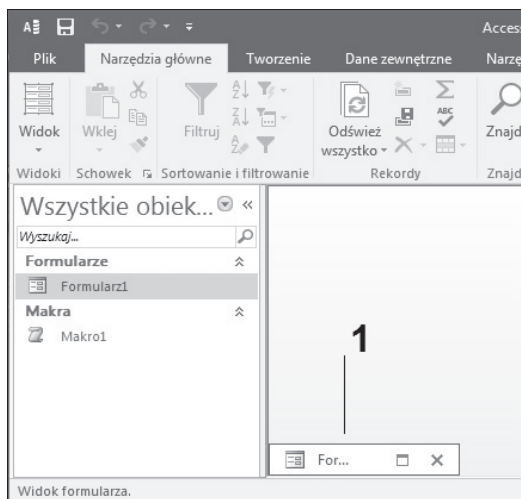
A≣ Acces

Plik Narzędzia główne Tworzenie Dane zewnętrzne Narzę

Widok Wklej Filtruj Odśwież wszystko Znajd

Widoki Schowek Sortowanie i filtrowanie Rekordy Znajd

Wszystkie obiek... «

Wyszukaj...

Formularze

Formularz1

Makra

Makro1

1

For...

Widok formularza.